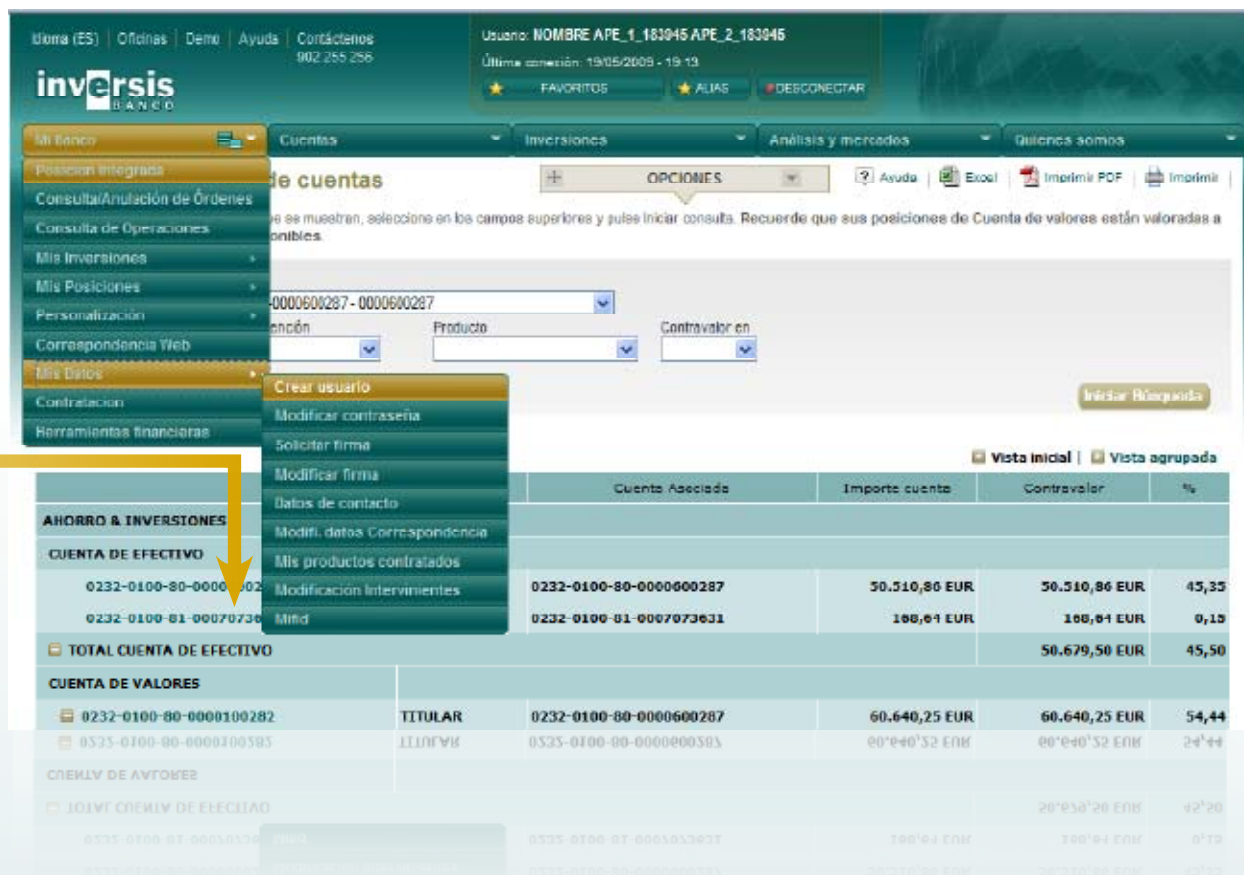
Idioma (ES) | Oficinas | Demo | Ayuda | Contáctenos 902 255 256

inversis BANCO

Usuario: NOMBRE APE_1_183945 APE_2_183945
Última conexión: 19/05/2009 - 19:13

FAVORITOS | ALIAS | DESCONECTAR

Mi Banco | Cuentas | Inversiones | Análisis y mercados | Quienes somos

Posicion integrada
Consulta/Anulación de Órdenes
Consulta de Operaciones
Mis Inversiones
Mis Posiciones
Personalización
Correspondencia Web
Mis Datos
Contratacion
Herramientas financieras

Crear usuario
Modificar contraseña
Solicitar firma
Modificar firma
Datos de contacto
Modifi. datos Correspondencia
Mis productos contratados
Modificacion Intervinientes
Mifid

de cuentas

OPCIONES

Ayuda | Excel | Imprimir PDF | Imprimir

e se muestren, seleccione en los campos superiores y pulse iniciar consulta. Recuerde que sus posiciones de Cuenta de valores están valoradas a onibles.

-0000600287 - 0000600287

ención | Producto | Contravalor en

Iniciar Búsqueda

Vista inicial | Vista agrupada

| | | Cuenta Asociada | Importe cuenta | Contravalor | % |
|---|---|---|---|---|---|
| AHORRO & INVERSIONES | | | | | |
| CUENTA DE EFECTIVO | | | | | |
| 0232-0100-80-0000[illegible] | | 0232-0100-80-0000600287 | 50.510,86 EUR | 50.510,86 EUR | 45,35 |
| 0232-0100-81-0007073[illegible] | | 0232-0100-81-0007073631 | 168,64 EUR | 168,64 EUR | 0,15 |
| TOTAL CUENTA DE EFECTIVO | | | | 50.679,50 EUR | 45,50 |
| CUENTA DE VALORES | | | | | |
| 0232-0100-80-0000100282 | TITULAR | 0232-0100-80-0000600287 | 60.640,25 EUR | 60.640,25 EUR | 54,44 |